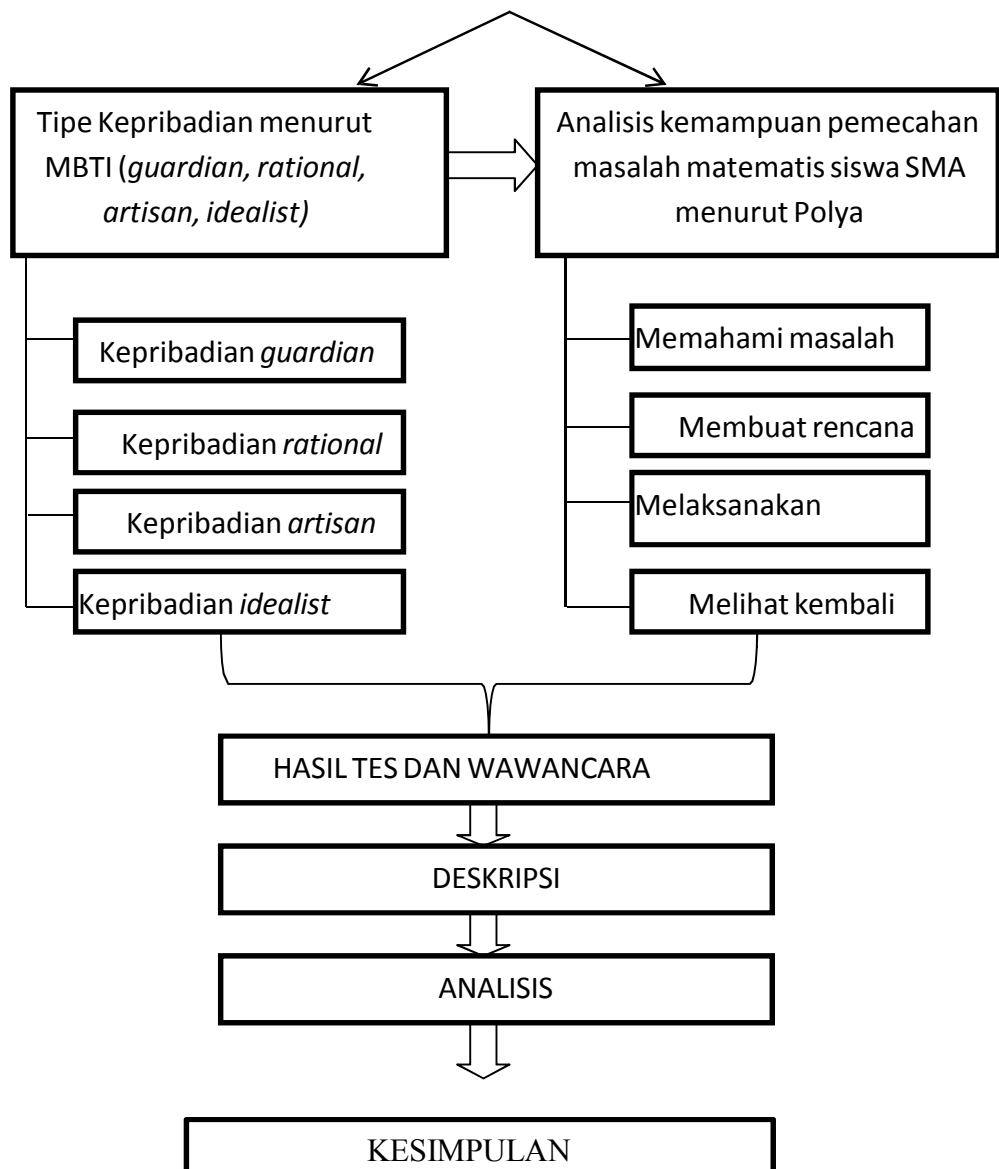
Tipe Kepribadian menurut MBTI (*guardian, rational, artisan, idealist)*

Analisis kemampuan pemecahan masalah matematis siswa SMA menurut Polya

Kepribadian *guardian*

Kepribadian *rational*

Kepribadian *artisan*

Kepribadian *idealist*

Memahami masalah

Membuat rencana

Melaksanakan

Melihat kembali

HASIL TES DAN WAWANCARA

DESKRIPSI

ANALISIS

KESIMPULAN